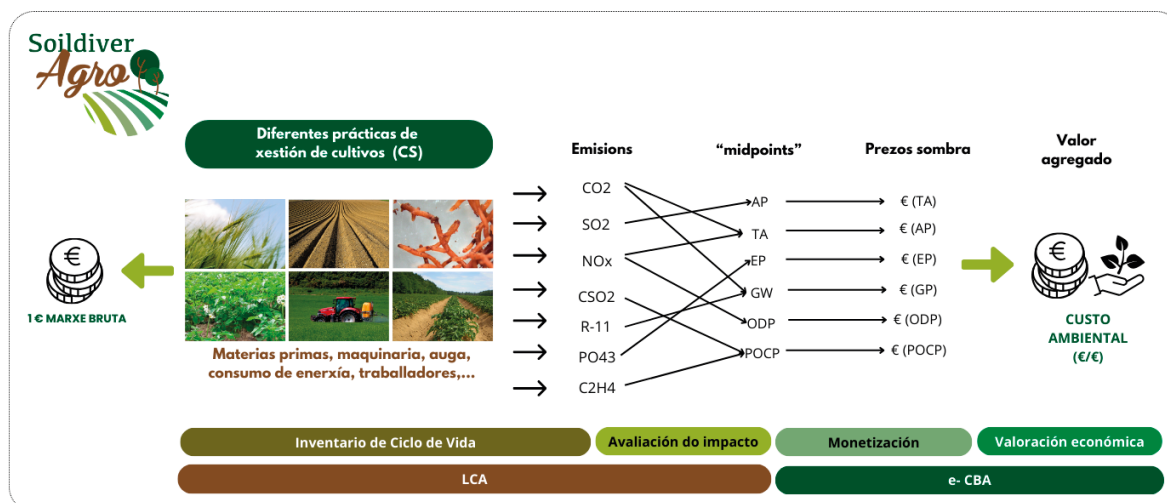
Soildiver Agro

Diferentes prácticas de xestión de cultivos (CS)

€

1 € MARXE BRUTA

Materias primas, maquinaria, auga, consumo de enerxía, traballadores,...

Emisions

CO2
SO2
NOx
CSO2
R-11
PO43
C2H4

"midpoints"

AP
TA
EP
GW
ODP
POCP

Prezos sombra

€ (TA)
€ (AP)
€ (EP)
€ (GP)
€ (ODP)
€ (POCP)

Valor agregado

€

CUSTO AMBIENTAL (€/€)

Inventario de Ciclo de Vida

Avaliación do impacto

Monetización

Valoración económica

LCA

e- CBA